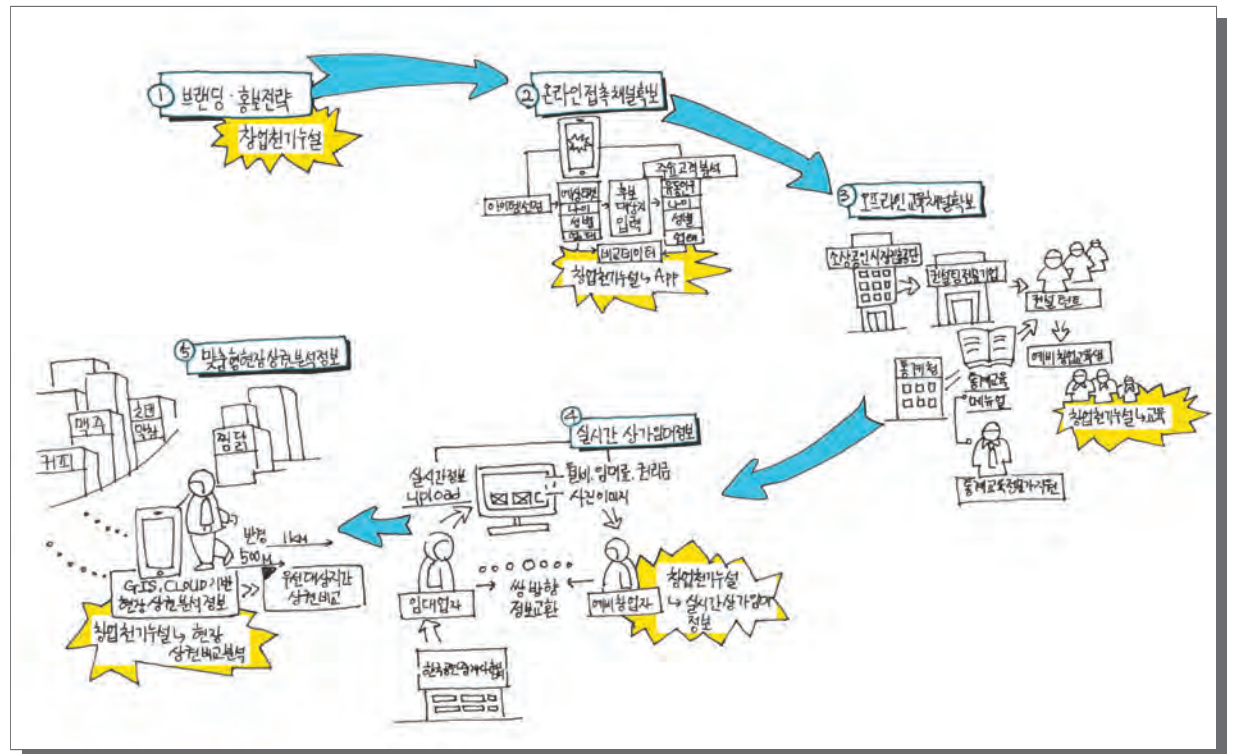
① 브랜딩 · 홍보전략

창업천기누설

② 온라인접촉채널확보

아이템선택

예상입지
나이
성별
입력

후보
매장
입력

주요고객분석
유동인구
나이
성별
입력

비교데이터

창업천기누설 ↳ App

③ 오프라인교육채널확보

소상공인시장진흥공단

컨설팅전문기업

컨설턴트

예비창업교육생

창업천기누설 ↳ 교육

통계청

통계교육
매뉴얼

통계교육전문가 지원

④ 실시간 상가임대정보

실시간정보
Upload

월세, 임대료, 권리금
사진이미지

임대업자

쌍방향
정보교환

예비창업자

창업천기누설
↳ 실시간상가임대
정보

한국관광협회중앙회

⑤ 맞춤형현장상권분석정보

맥주

신관
약국

편의점

커피

반경 1km
500m

GIS, CLOUD 기반
현장 상권분석정보

유사매장입지
상권비교

창업천기누설 ↳ 현장
상권비교분석